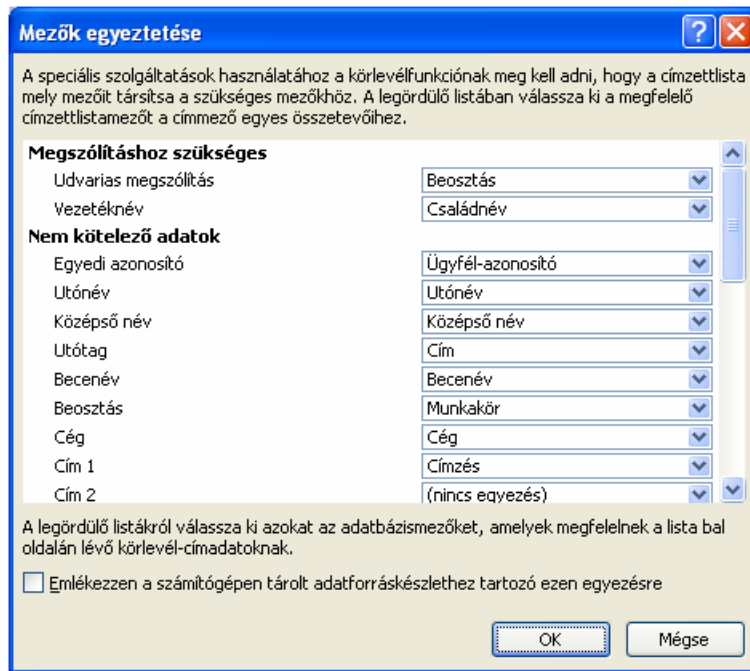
Mezők egyeztetése

A speciális szolgáltatások használatához a körlevélfunkciónak meg kell adni, hogy a címzettlista mely mezőit társítsa a szükséges mezőkhöz. A legördülő listában válassza ki a megfelelő címzettlistamezőt a címmező egyes összetevőihez.

| | |
|---|---|
| **Megszólításhoz szükséges** | |
| Udvarias megszólítás | Beosztás |
| Vezetéknév | Családnév |
| **Nem kötelező adatok** | |
| Egyedi azonosító | Ügyfél-azonosító |
| Utónév | Utónév |
| Középső név | Középső név |
| Utótag | Cím |
| Becenév | Becenév |
| Beosztás | Munkakör |
| Cég | Cég |
| Cím 1 | Címzés |
| Cím 2 | (nincs egyezés) |

A legördülő listákról válassza ki azokat az adatbázismezőket, amelyek megfelelnek a lista bal oldalán lévő körlevél-címadatoknak.

Emlékezzen a számítógépen tárolt adatforráskészlethez tartozó ezen egyezésre

OK Mégse